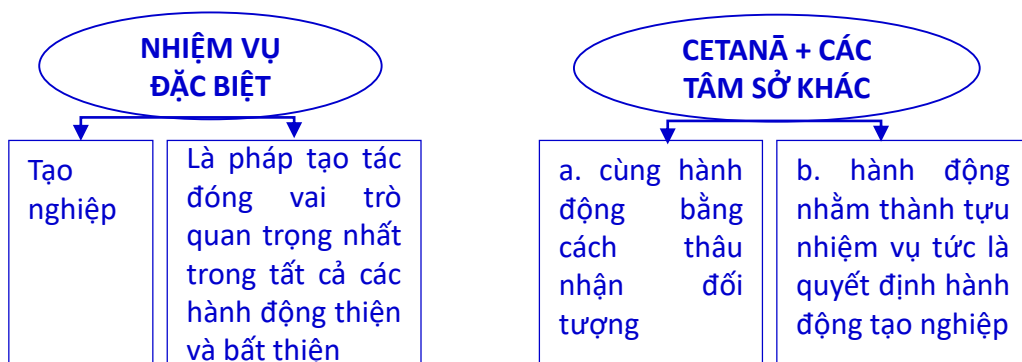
NHIỆM VỤ ĐẶC BIỆT

Tạo nghiệp

Là pháp tạo tác đóng vai trò quan trọng nhất trong tất cả các hành động thiện và bất thiện

CETANĀ + CÁC TÂM SỞ KHÁC

a. cùng hành động bằng cách thâu nhận đối tượng

b. hành động nhằm thành tựu nhiệm vụ tức là quyết định hành động tạo nghiệp